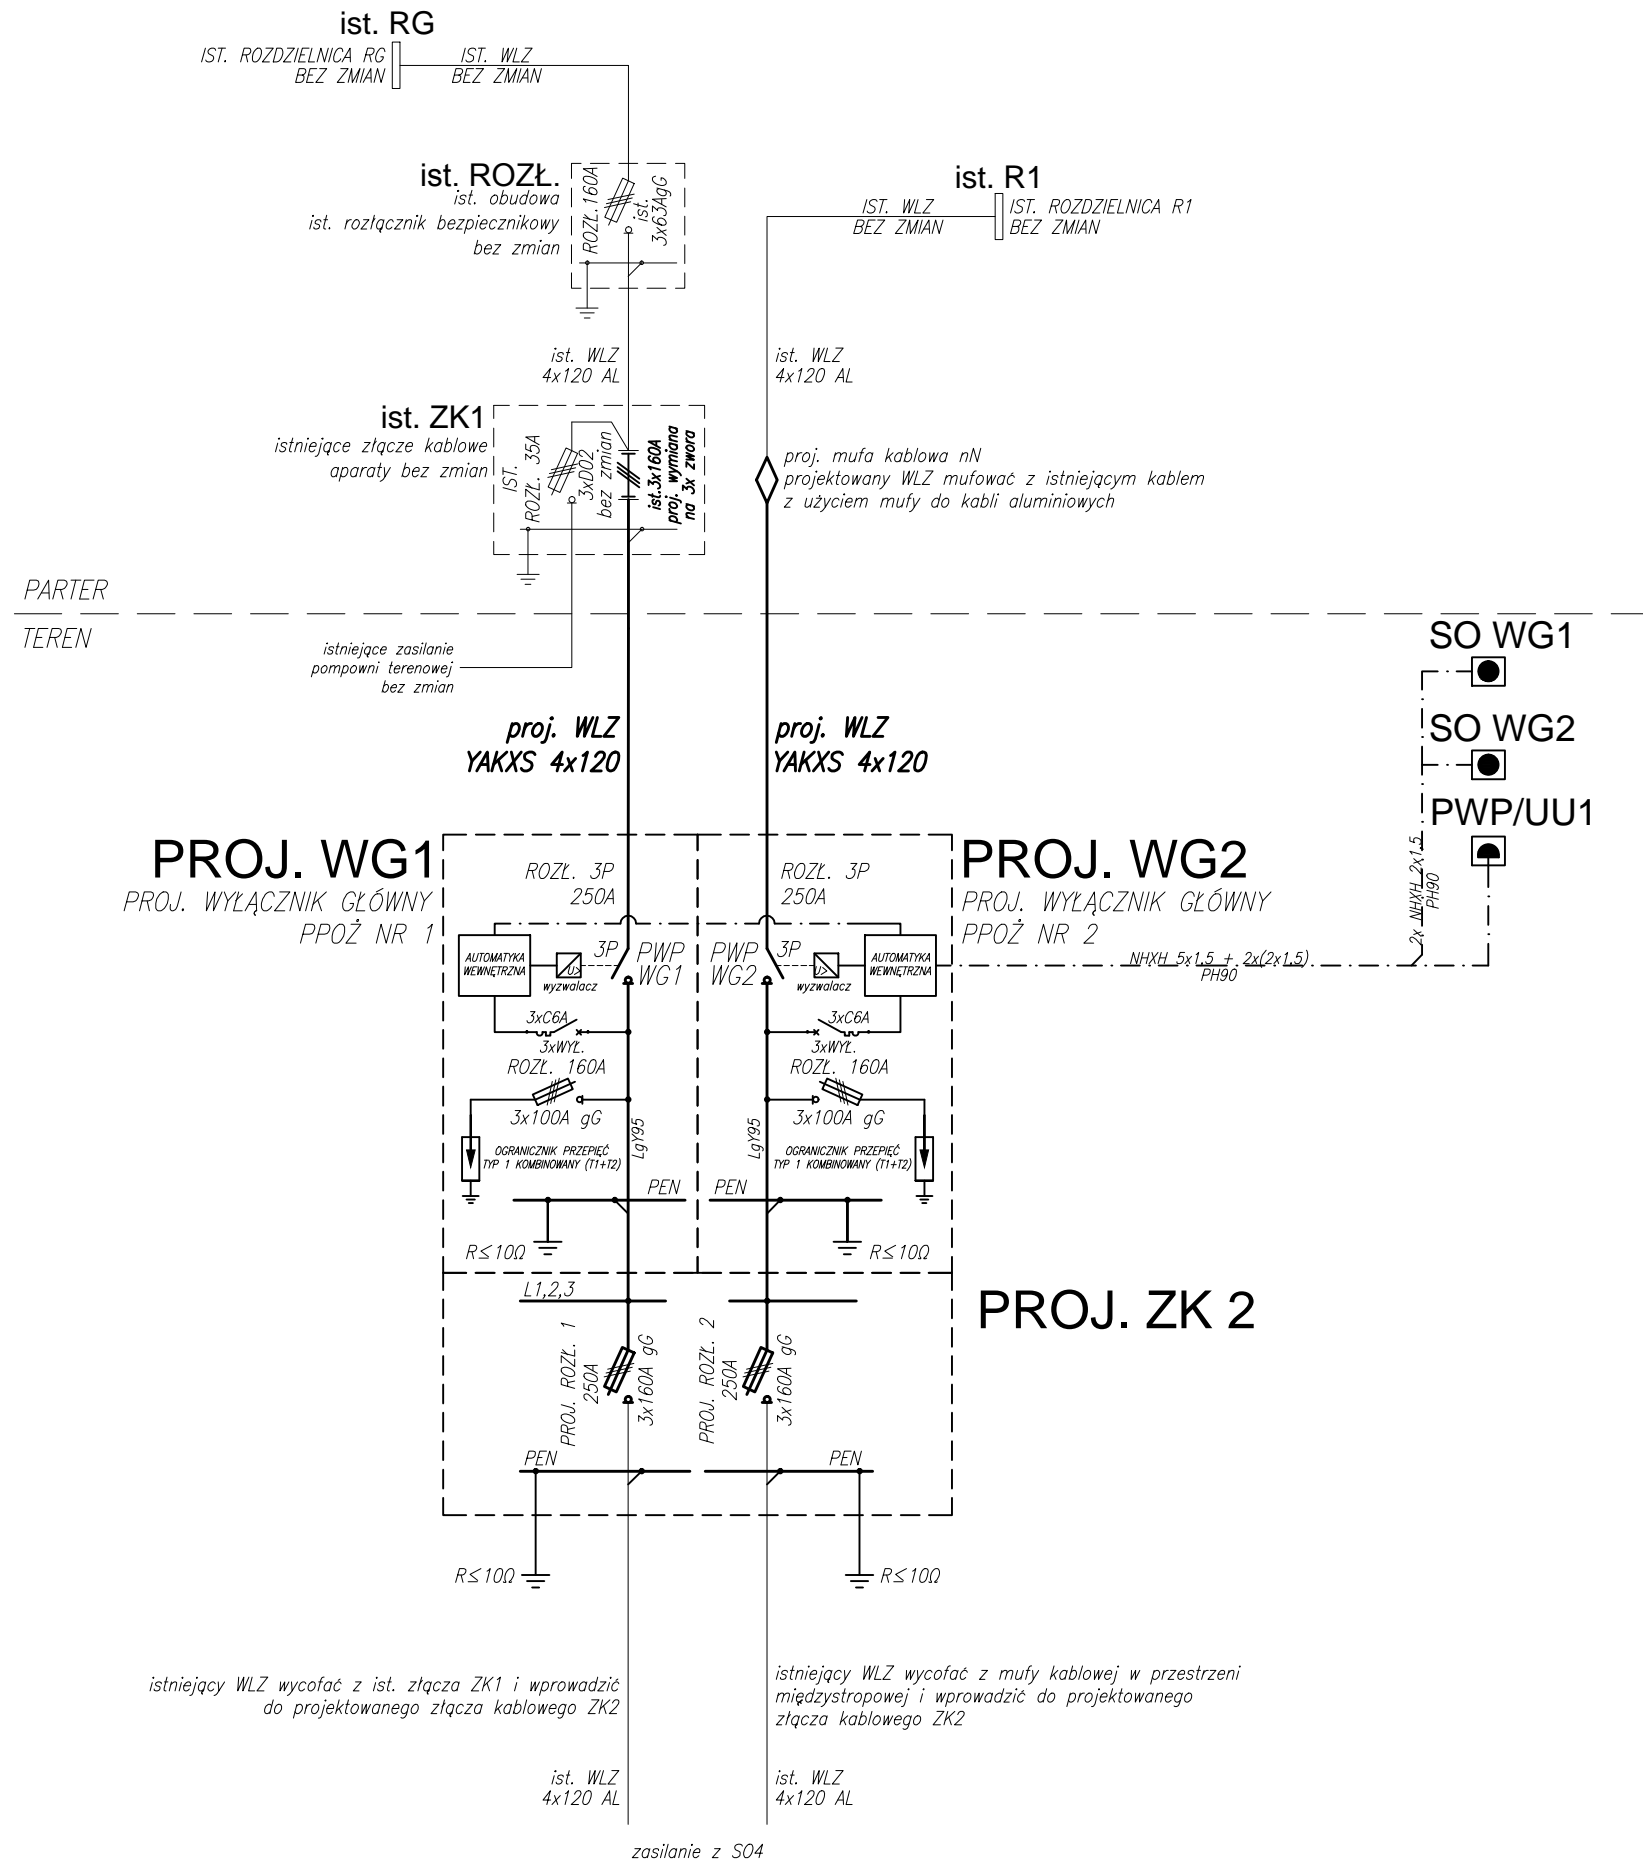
ist. RG
IST. ROZDZIELNICA RG
BEZ ZMIAN
IST. WLZ
BEZ ZMIAN

ist. ROZŁ.
ist. obudowa
ist. rozłącznik bezpiecznikowy
bez zmian
ROZŁ.160A
ist. 3x63AgG

ist. R1
IST. WLZ
BEZ ZMIAN
IST. ROZDZIELNICA R1
BEZ ZMIAN

ist. WLZ
4x120 AL

ist. WLZ
4x120 AL

ist. ZK1
istniejące złącze kablowe
aparaty bez zmian
IST. ROZŁ. 35A
3xD02 bez zmian
ist.3x160A proj. wymiana na 3x zwora

proj. mufa kablowa nN
projektowany WLZ mufować z istniejącym kablem
z użyciem mufy do kabli aluminiowych

PARTER
TEREN

istniejące zasilanie
pompowni terenowej
bez zmian

SO WG1
SO WG2
PWP/UU1

proj. WLZ
YAKXS 4x120

proj. WLZ
YAKXS 4x120

PROJ. WG1
PROJ. WYŁĄCZNIK GŁÓWNY
PPOŻ NR 1

PROJ. WG2
PROJ. WYŁĄCZNIK GŁÓWNY
PPOŻ NR 2

ROZŁ. 3P
250A

ROZŁ. 3P
250A

AUTOMATYKA WEWNĘTRZNA
U>
wyzwalacz
3P
PWP WG1

PWP WG2
3P
U>
wyzwalacz
AUTOMATYKA WEWNĘTRZNA

NHXH 5x1,5 + 2x(2x1,5)
PH90
2x NHXH 2x1,5
PH90

3xC6A
3xWYŁ.
ROZŁ. 160A
3x100A gG
LgY95
OGRANICZNIK PRZEPIĘĆ
TYP 1 KOMBINOWANY (T1+T2)
PEN
R≤10Ω

3xC6A
3xWYŁ.
ROZŁ. 160A
3x100A gG
LgY95
OGRANICZNIK PRZEPIĘĆ
TYP 1 KOMBINOWANY (T1+T2)
PEN
R≤10Ω

PROJ. ZK 2
L1,2,3
PROJ. ROZŁ. 1
250A
3x160A gG
PROJ. ROZŁ. 2
250A
3x160A gG
PEN
PEN
R≤10Ω
R≤10Ω

istniejący WLZ wycofać z ist. złącza ZK1 i wprowadzić
do projektowanego złącza kablowego ZK2

istniejący WLZ wycofać z mufy kablowej w przestrzeni
międzystropowej i wprowadzić do projektowanego
złącza kablowego ZK2

ist. WLZ
4x120 AL

ist. WLZ
4x120 AL

zasilanie z SO4